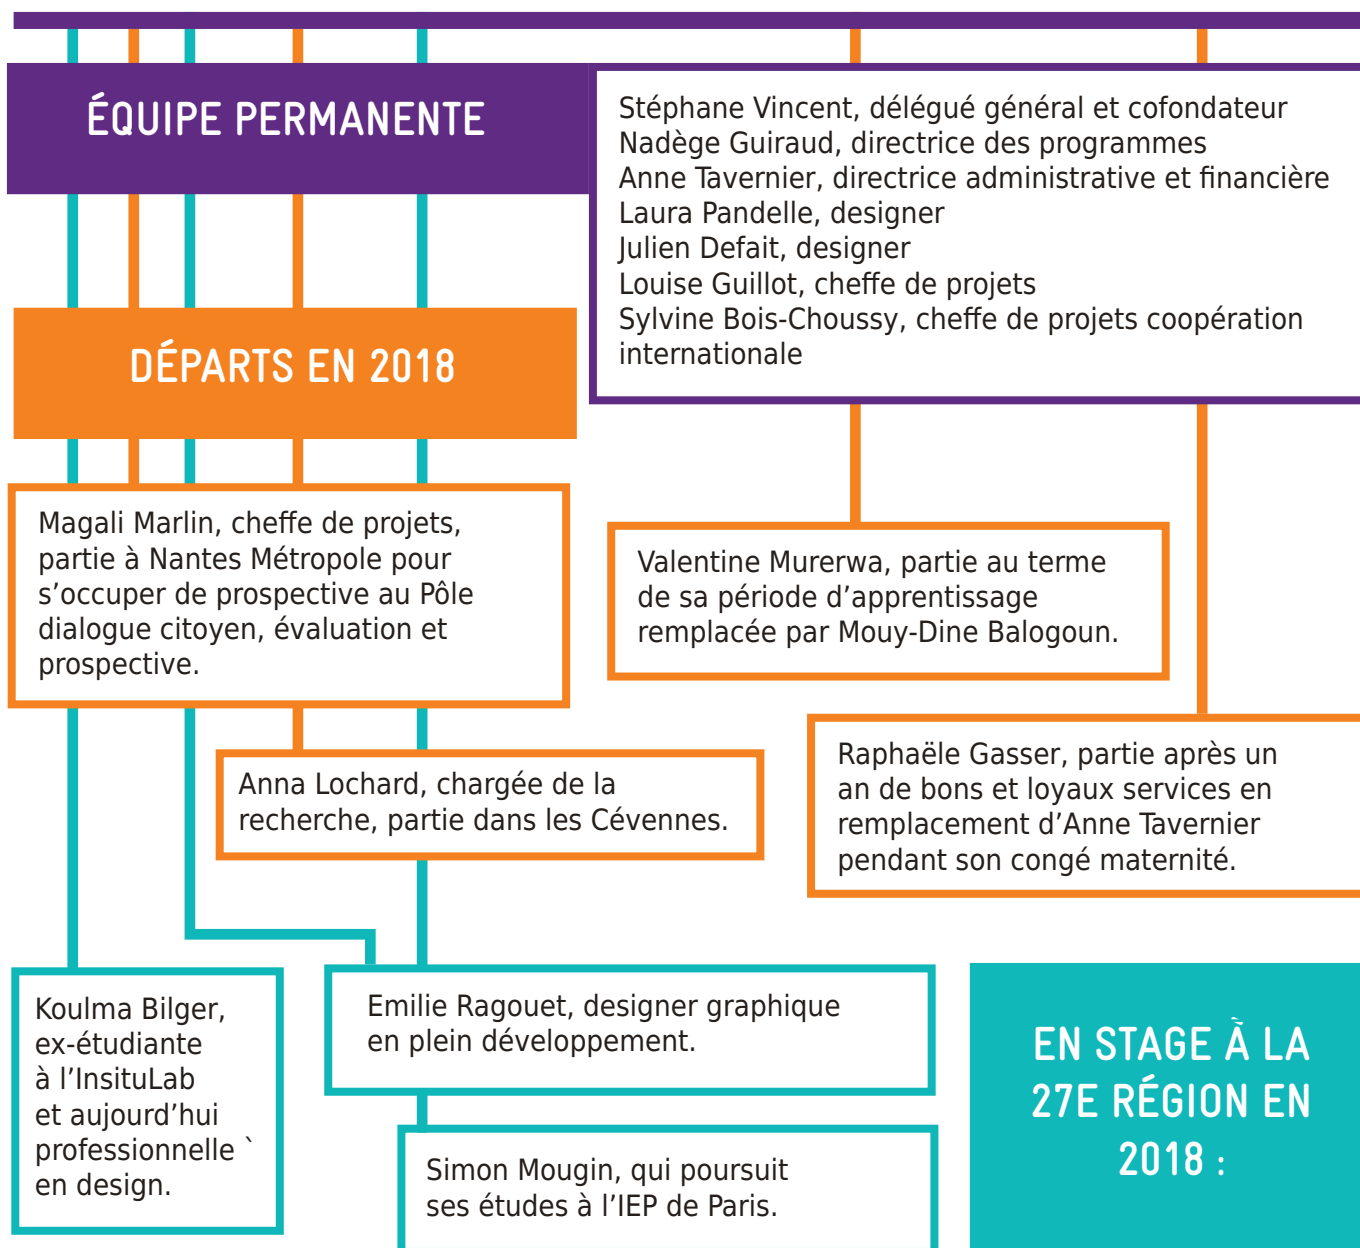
ÉQUIPE PERMANENTE

Stéphane Vincent, délégué général et cofondateur
Nadège Guiraud, directrice des programmes
Anne Tavernier, directrice administrative et financière
Laura Pandelle, designer
Julien Defait, designer
Louise Guillot, cheffe de projets
Sylvine Bois-Choussy, cheffe de projets coopération internationale

DÉPARTS EN 2018

Magali Marlin, cheffe de projets, partie à Nantes Métropole pour s'occuper de prospective au Pôle dialogue citoyen, évaluation et prospective.

Valentine Murerwa, partie au terme de sa période d'apprentissage remplacée par Mouy-Dine Balogoun.

Anna Lochard, chargée de la recherche, partie dans les Cévennes.

Raphaële Gasser, partie après un an de bons et loyaux services en remplacement d'Anne Tavernier pendant son congé maternité.

Koulma Bilger, ex-étudiante à l'InsituLab et aujourd'hui professionnelle ` en design.

Emilie Ragouet, designer graphique en plein développement.

EN STAGE À LA 27E RÉGION EN 2018 :

Simon Mougin, qui poursuit ses études à l'IEP de Paris.